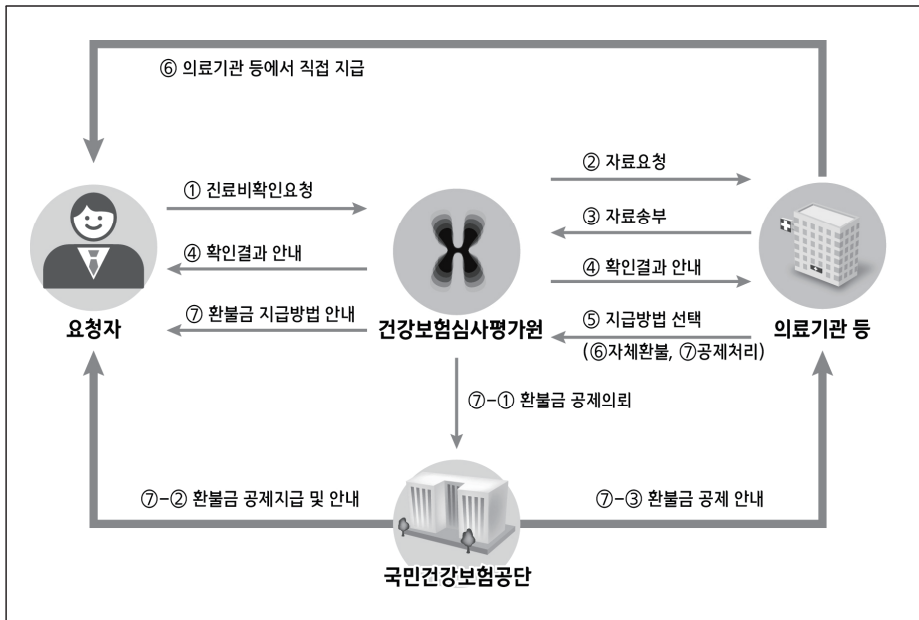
⑥ 의료기관 등에서 직접 지급

① 진료비확인요청

② 자료요청

③ 자료송부

④ 확인결과 안내

④ 확인결과 안내

⑦ 환불금 지급방법 안내

⑤ 지급방법 선택
(⑥자체환불, ⑦공제처리)

요청자

건강보험심사평가원

의료기관 등

⑦-① 환불금 공제의뢰

⑦-② 환불금 공제지급 및 안내

⑦-③ 환불금 공제 안내

국민건강보험공단